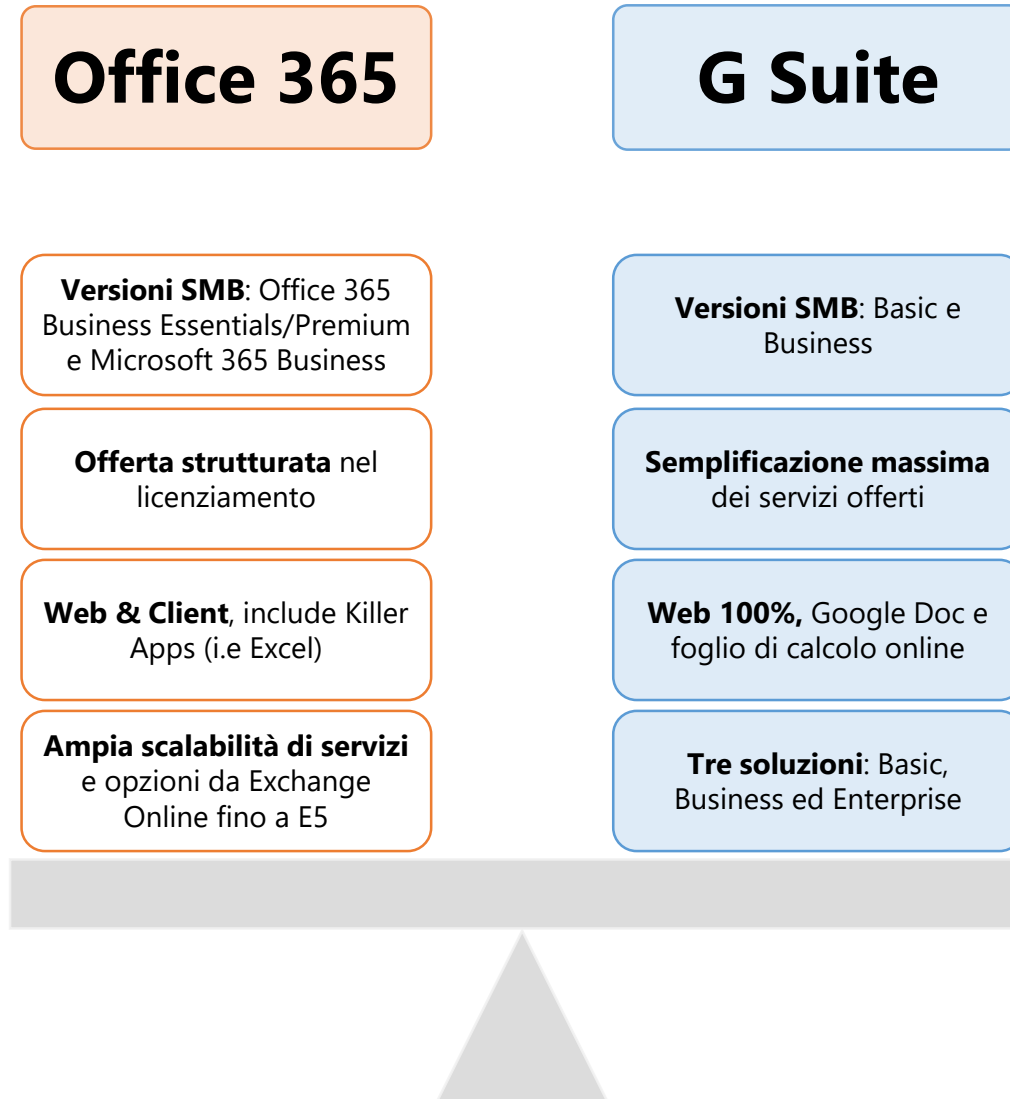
Office 365

G Suite

**Versioni SMB**: Office 365 Business Essentials/Premium e Microsoft 365 Business

**Offerta strutturata** nel licenziamento

**Web & Client**, include Killer Apps (i.e Excel)

**Ampia scalabilità di servizi** e opzioni da Exchange Online fino a E5

**Versioni SMB**: Basic e Business

**Semplificazione massima** dei servizi offerti

**Web 100%,** Google Doc e foglio di calcolo online

**Tre soluzioni**: Basic, Business ed Enterprise